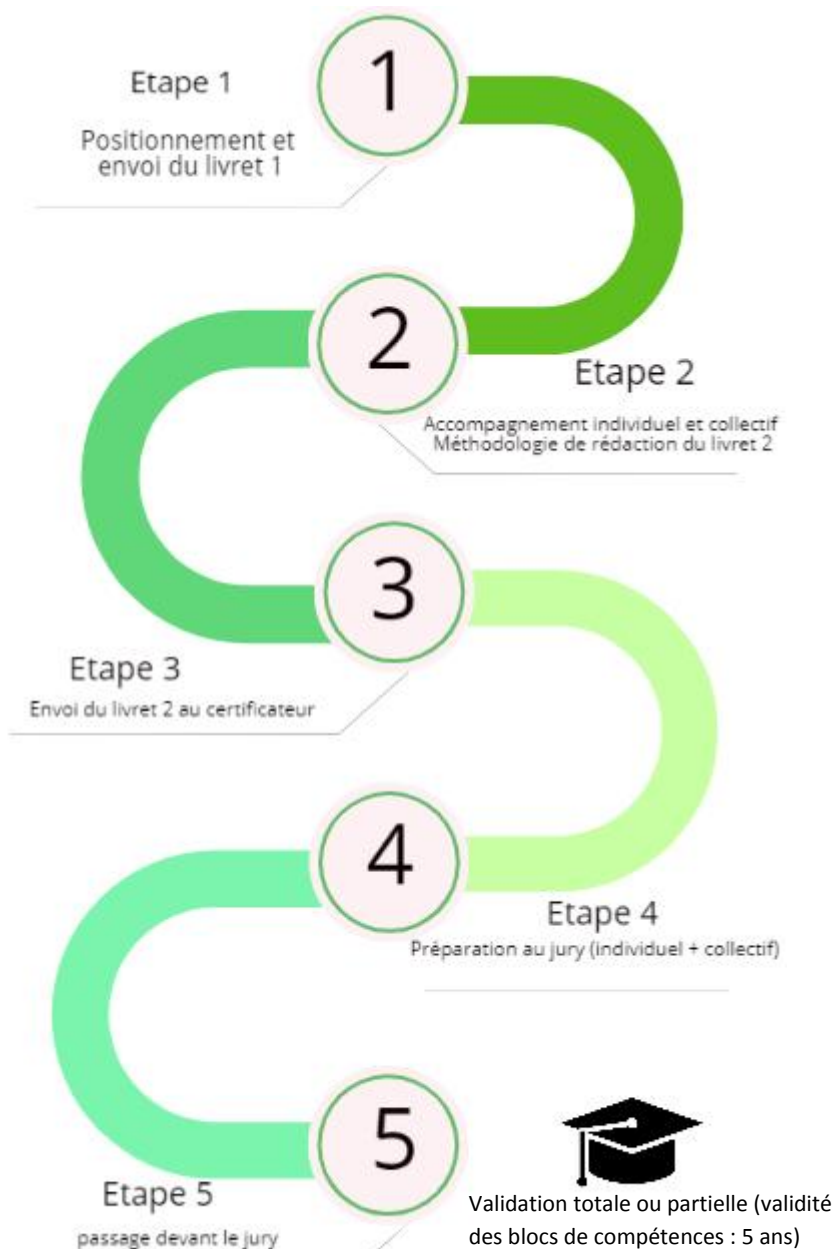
1

Etape 1

Positionnement et envoi du livret 1

2

Etape 2

Accompagnement individuel et collectif
Méthodologie de rédaction du livret 2

3

Etape 3

Envoi du livret 2 au certificateur

4

Etape 4

Préparation au jury (individuel + collectif)

5

Etape 5

passage devant le jury

Validation totale ou partielle (validité des blocs de compétences : 5 ans)